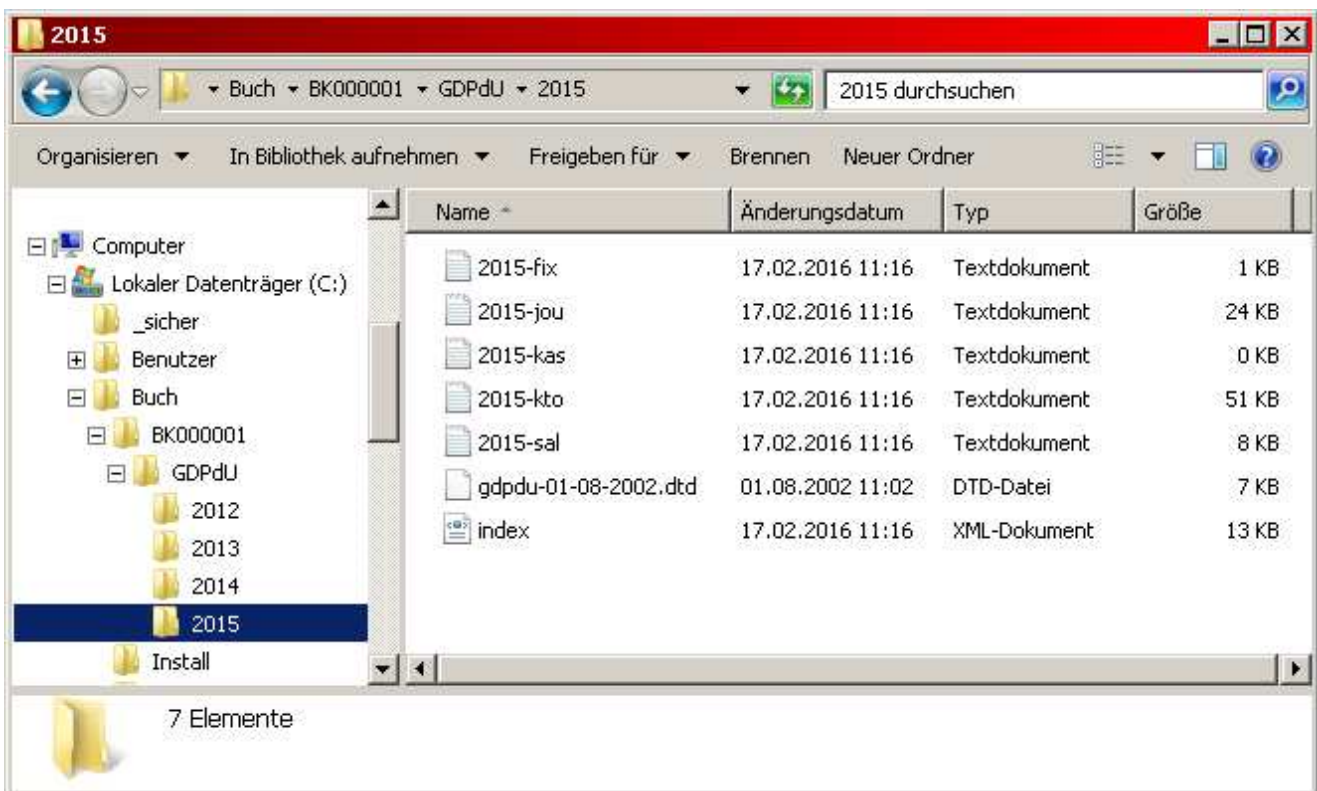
2015

▸ Buch ▸ BK000001 ▸ GDPdU ▸ 2015

2015 durchsuchen

Organisieren ▾ In Bibliothek aufnehmen ▾ Freigeben für ▾ Brennen Neuer Ordner

Computer
Lokaler Datenträger (C:)
_sicher
Benutzer
Buch
BK000001
GDPdU
2012
2013
2014
2015
Install

| Name | Änderungsdatum | Typ | Größe |
|---|---|---|---|
| 2015-fix | 17.02.2016 11:16 | Textdokument | 1 KB |
| 2015-jou | 17.02.2016 11:16 | Textdokument | 24 KB |
| 2015-kas | 17.02.2016 11:16 | Textdokument | 0 KB |
| 2015-kto | 17.02.2016 11:16 | Textdokument | 51 KB |
| 2015-sal | 17.02.2016 11:16 | Textdokument | 8 KB |
| gdpdu-01-08-2002.dtd | 01.08.2002 11:02 | DTD-Datei | 7 KB |
| index | 17.02.2016 11:16 | XML-Dokument | 13 KB |

7 Elemente